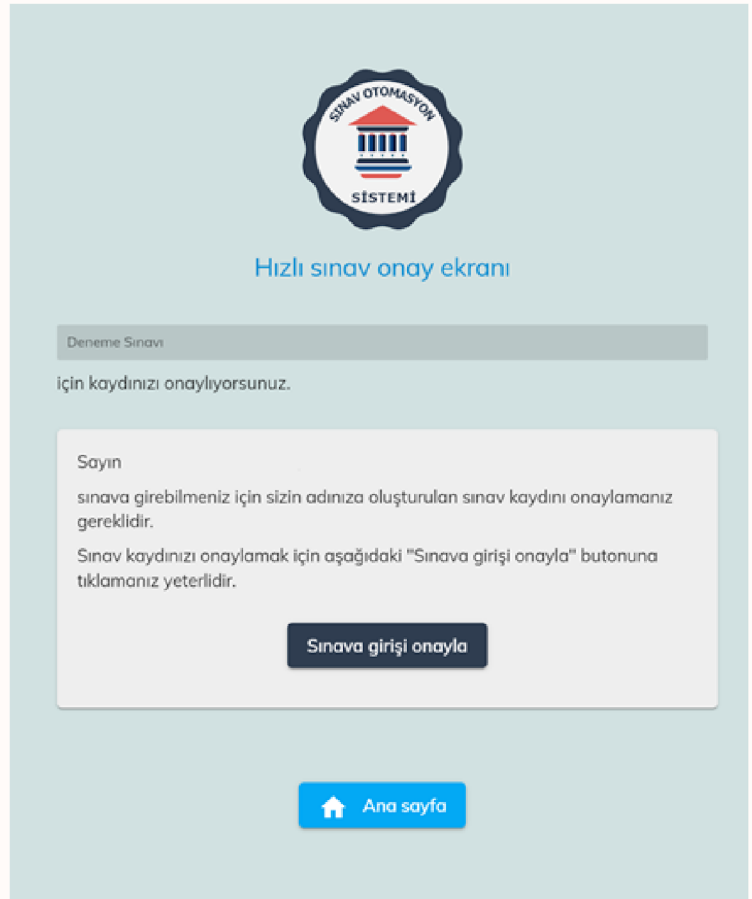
SINAV OTOMASYON
SİSTEMİ

Hızlı sınav onay ekranı

Deneme Sınavı

için kaydınızı onaylıyorsunuz.

Sayın

sınava girebilmeniz için sizin adınıza oluşturulan sınav kaydını onaylamanız gereklidir.

Sınav kaydınızı onaylamak için aşağıdaki "Sınava girişi onayla" butonuna tıklamanız yeterlidir.

Sınava girişi onayla

Ana sayfa